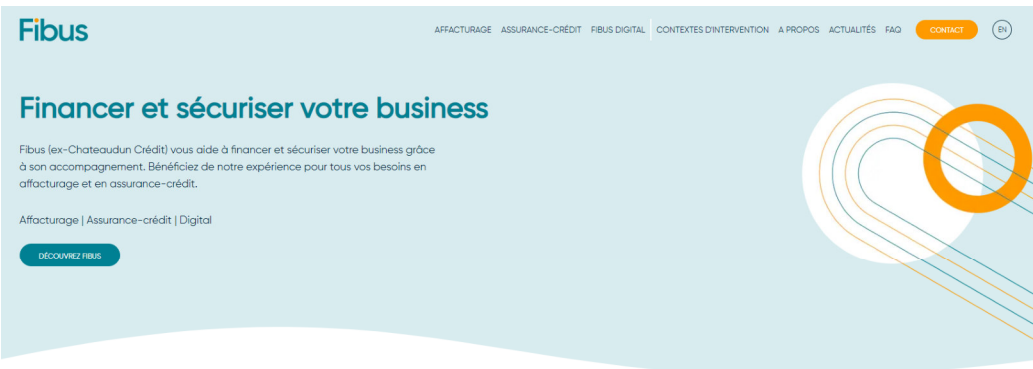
Fibus

AFFACTURAGE ASSURANCE-CRÉDIT FIBUS DIGITAL CONTEXTES D'INTERVENTION A PROPOS ACTUALITÉS FAQ CONTACT EN

Financer et sécuriser votre business

Fibus (ex-Chateaudun Crédit) vous aide à financer et sécuriser votre business grâce à son accompagnement. Bénéficiez de notre expérience pour tous vos besoins en affacturage et en assurance-crédit.

Affacturage | Assurance-crédit | Digital

DÉCOUVREZ FIBUS